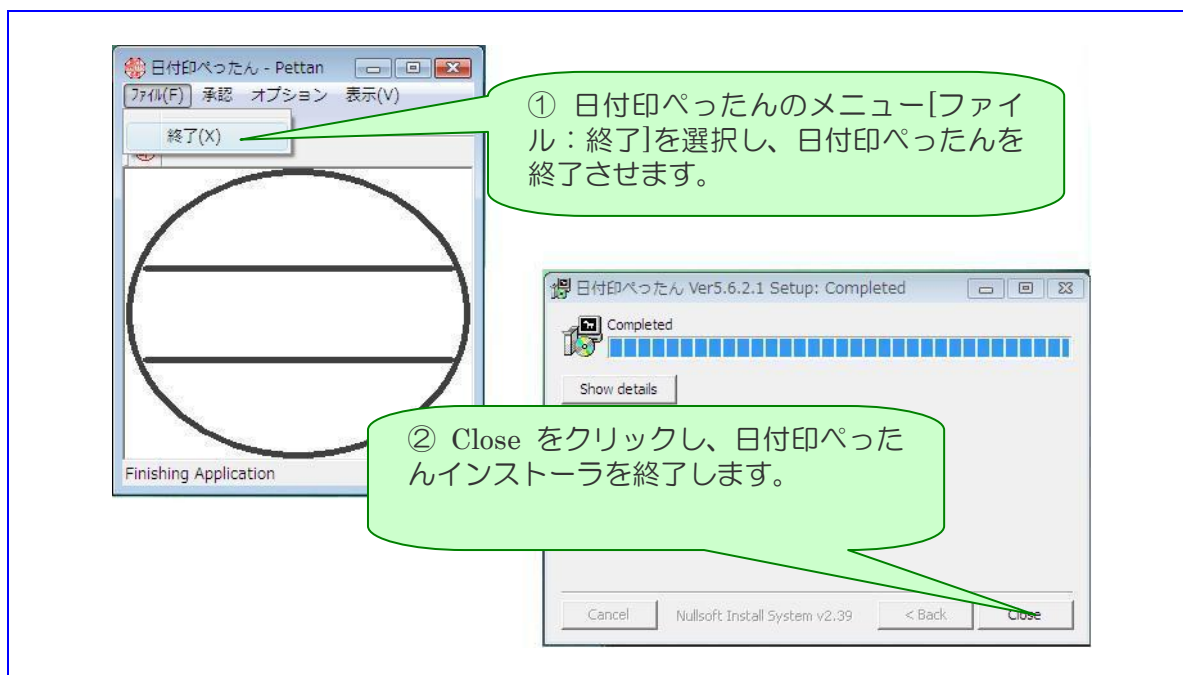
日付印ぺったん - Pettan

ファイル(F) 承認 オプション 表示(V)

終了(X)

Finishing Application

① 日付印ぺったんのメニュー[ファイル：終了]を選択し、日付印ぺったんを終了させます。

日付印ぺったん Ver5.6.2.1 Setup: Completed

Completed

Show details

② Close をクリックし、日付印ぺったんインストーラを終了します。

Cancel

Nullsoft Install System v2.39

< Back

Close